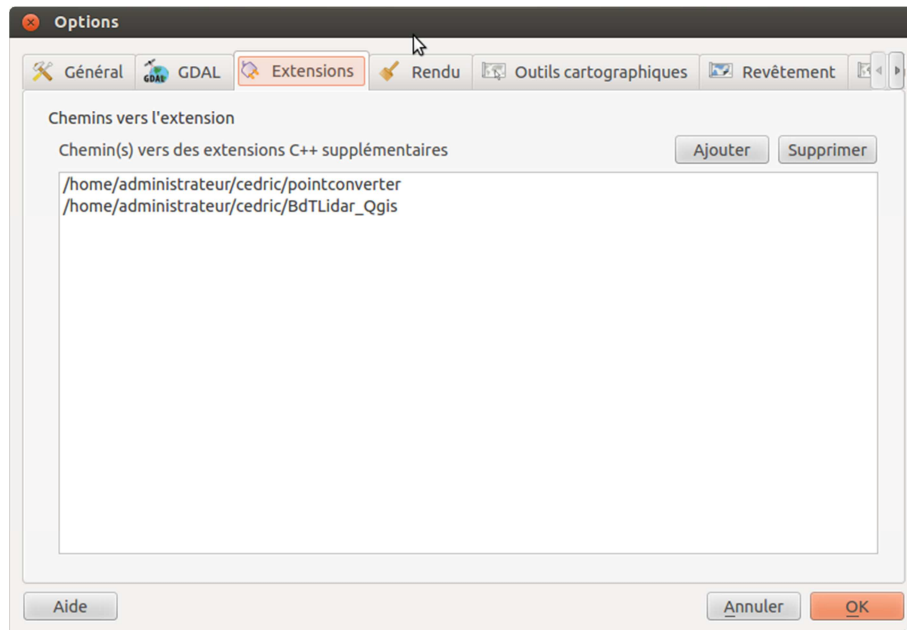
Options

Général
GDAL
Extensions
Rendu
Outils cartographiques
Revêtement

Chemins vers l'extension

Chemin(s) vers des extensions C++ supplémentaires

Ajouter
Supprimer

/home/administrateur/cedric/pointconverter
/home/administrateur/cedric/BdTLidar_Qgis

Aide
Annuler
OK